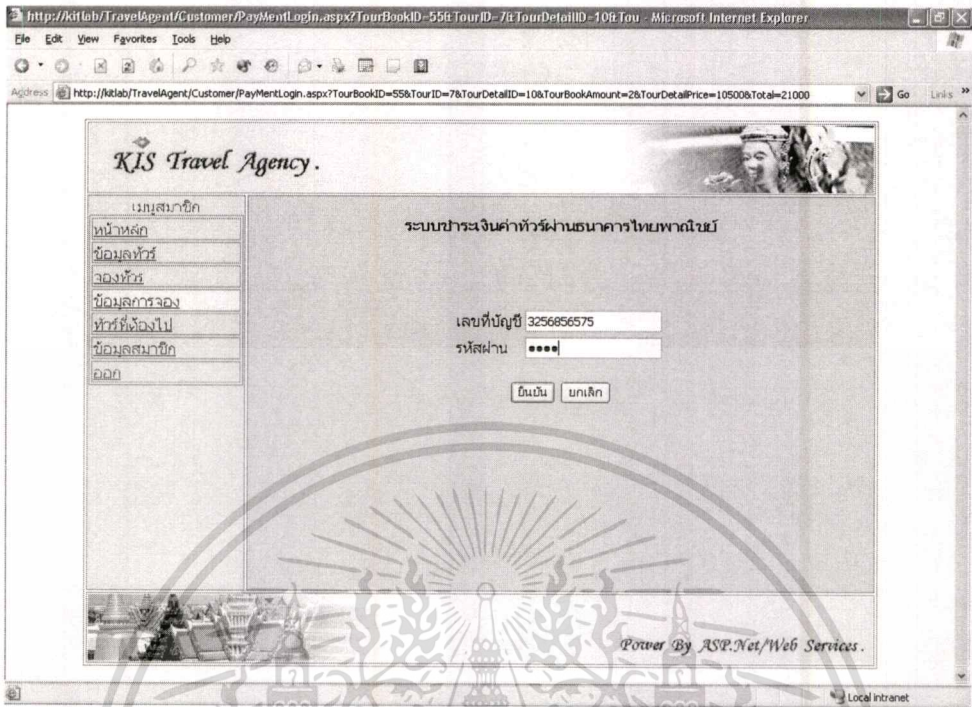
http://kitlab/TravelAgent/Customer/PayMentLogin.aspx?TourBookID=55&TourID=7&TourDetailID=10&Tou - Microsoft Internet Explorer

File Edit View Favorites Tools Help

Address http://kitlab/TravelAgent/Customer/PayMentLogin.aspx?TourBookID=55&TourID=7&TourDetailID=10&TourBookAmount=2&TourDetailPrice=10500&Total=21000 Go Links

KIS Travel Agency.

เมนูสมาชิก
หน้าหลัก
ข้อมูลทัวร์
จองทัวร์
ข้อมูลการจอง
ทัวร์ที่ต้องไป
ข้อมูลสมาชิก
ออก

ระบบชำระเงินค่าทัวร์ผ่านธนาคารไทยพาณิชย์

เลขที่บัญชี 3256856575
รหัสผ่าน ••••

ยืนยัน ยกเลิก

Power By ASP.Net/Web Services.

Local intranet